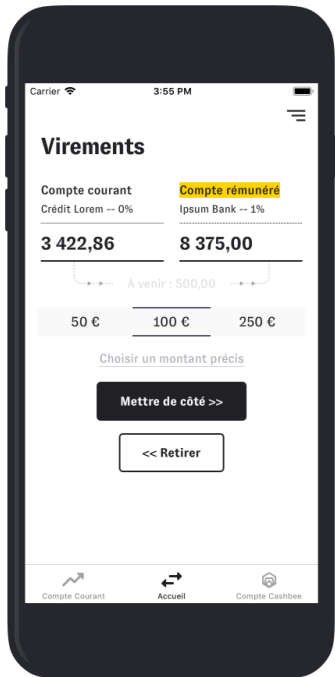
Carrier
3:55 PM

Virements

Compte courant
Crédit Lorem -- 0%

Compte rémunéré
Ipsum Bank -- 1%

3 422,86

8 375,00

A venir : 500,00

50 €

100 €

250 €

Choisir un montant précis

Mettre de côté >>

<< Retirer

Compte Courant

Accueil

Compte Cashbee